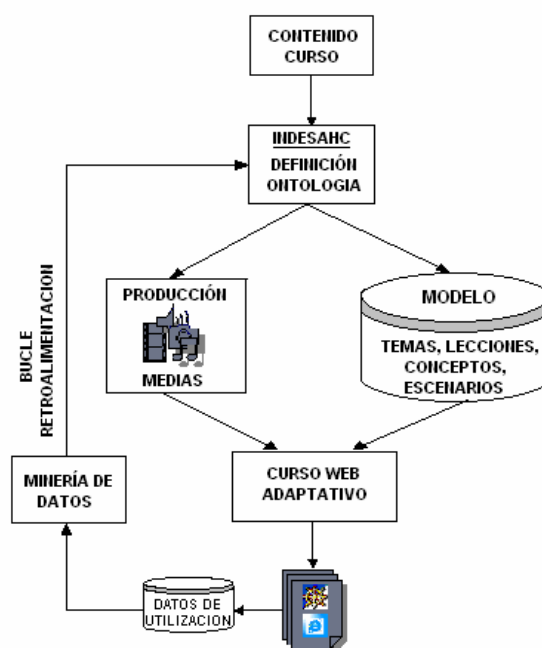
CONTENIDO CURSO

INDESAHC

DEFINICIÓN ONTOLOGIA

PRODUCCIÓN

MEDIAS

MODELO

TEMAS, LECCIONES, CONCEPTOS, ESCENARIOS

BUCLE RETROALIMENTACION

MINERÍA DE DATOS

CURSO WEB ADAPTATIVO

DATOS DE UTILIZACION